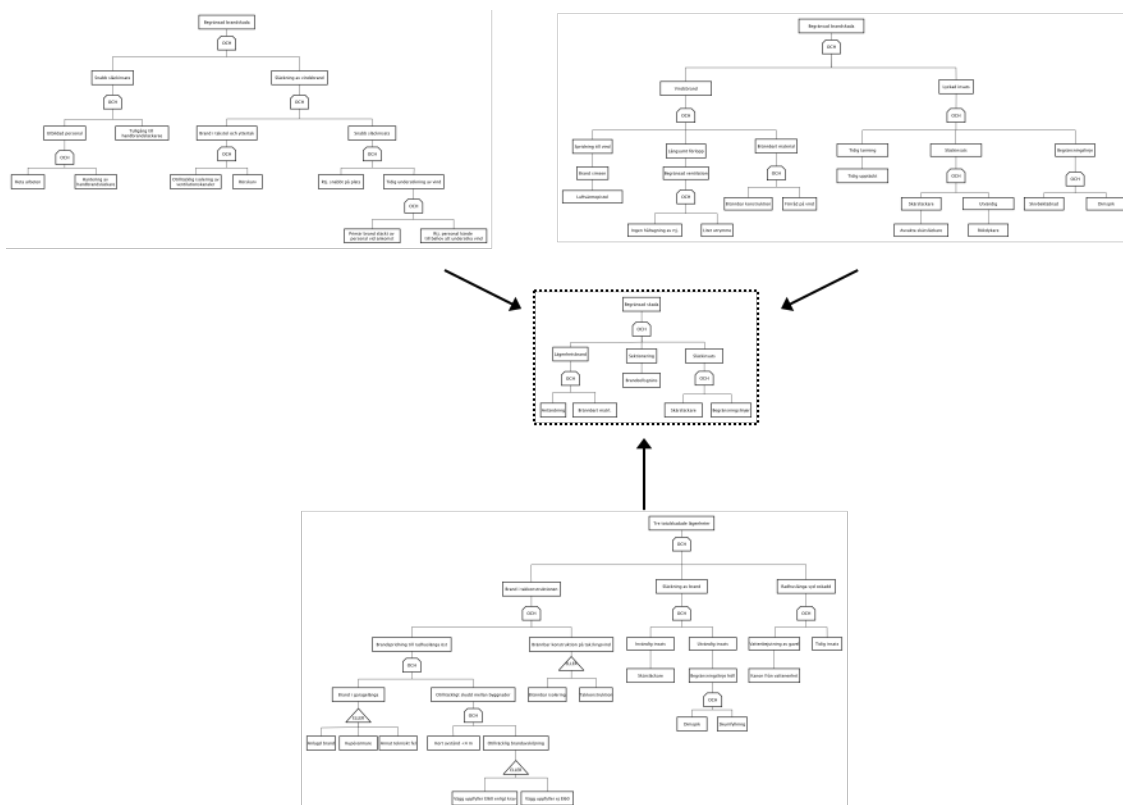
Begränsad brandskada

OCH

Snabb släckinsats

Släckning av cellbrand

OCH

OCH

Utbildad personal

Tillgång till handbrandsläckare

Brand i tilluftsdon och utbrottsdon

Snabb släckinsats

OCH

OCH

OCH

Hela arbetet

Utbildning av handbrandsläckare

Tillräcklig kylning av ventilationskanaler

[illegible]

Ej. snabb på plats

Tidig underrättelse av insatsen

OCH

Primär brand släckt av personal vid ankomst

Ej. personal kunde tillhandahålla underrättelse

Begränsad brandskada

OCH

Yttre brand

Lyckad insats

OCH

OCH

Spridning till annat

Långsam förlopp

Brännbart material

Tidig larmning

Släckinsats

Begränsningslinje

Brand i rimmen

Begränsad ventilation

OCH

Tidig uppstart

OCH

OCH

Luftsupptagning

OCH

Brännbar konstruktion

Håller på insat

Släckdyckare

Utvändig

Skorstensbrand

Ömsim

Ingen tillsättning av syre

Liten sprymmen

Använda släckdyckare

Rökdykare

Begränsad skada

OCH

Lägenhetsbrand

Sektionering

Släckinsats

OCH

Brandcellsgräns

OCH

Brandspridning

Brännbart material

Släckdyckare

Begränsningslinje

Tre totalskadade lägenheter

OCH

Brand i radhusområdet

Släckning av brand

Radhuslänga ej räddad

OCH

OCH

OCH

Brandspridning till radhuslänga ovan

Brännbar konstruktion på takfotsgräns

Invändig insats

Utvändig insats

Sammankoppling av gavel

Tidig insats

OCH

ELLER

Släckdyckare

Begränsningslinje håll

Gavel från vallanordnat

Brand i gavelbyggnaden

Otillräckligt skydd mellan byggnader

Brännbar isolering

Takkonstruktion

OCH

ELLER

OCH

Ömsim

Skyddsutrustning

Anlagd brand

Kopplat mellan

Brand utanför hus

Kort avstånd <4 m

Otillräcklig brandavskiljning

ELLER

Bygg uppfyller EI60 enligt krav

Bygg uppfyller ej EI60